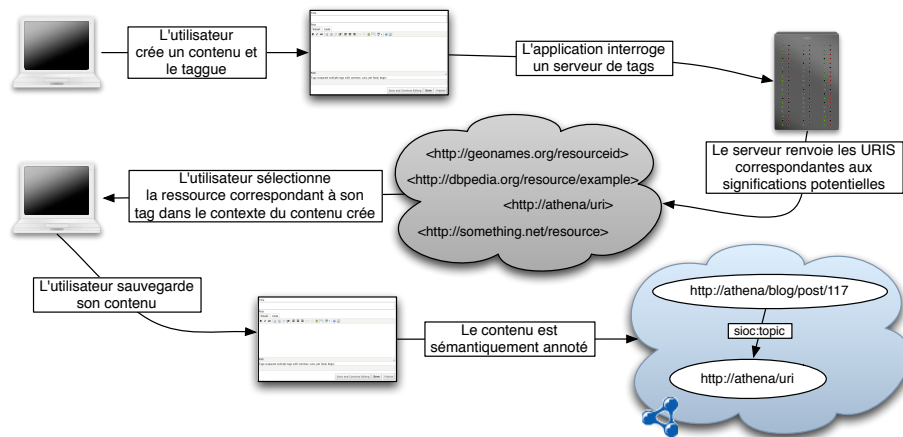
L'utilisateur crée un contenu et le taggue

L'application interroge un serveur de tags

Le serveur renvoie les URIS correspondantes aux significations potentielles

<http://geonames.org/resourceid>
<http://dbpedia.org/resource/example>
<http://athena/uri>
<http://something.net/resource>

L'utilisateur sélectionne la ressource correspondant à son tag dans le contexte du contenu crée

L'utilisateur sauvegarde son contenu

Le contenu est sémantiquement annoté

http://athena/blog/post/117

sioc:topic

http://athena/uri